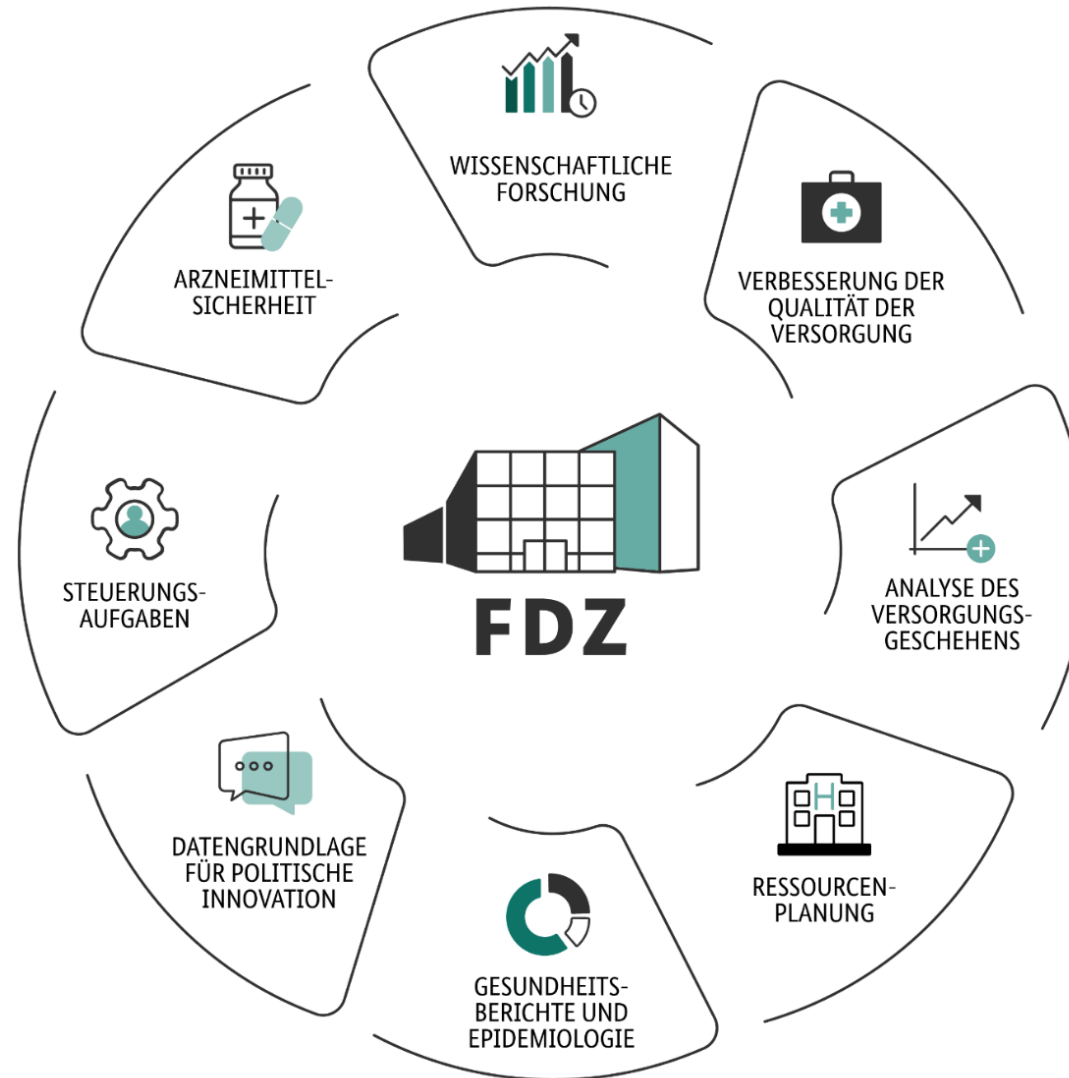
WISSENSCHAFTLICHE FORSCHUNG

VERBESSERUNG DER QUALITÄT DER VERSORGUNG

ANALYSE DES VERSORGUNGS-GESCHEHENS

RESSOURCEN-PLANUNG

GESUNDHEITS-BERICHTE UND EPIDEMIOLOGIE

DATENGRUNDLAGE FÜR POLITISCHE INNOVATION

STEUERUNGS-AUFGABEN

ARZNEIMITTEL-SICHERHEIT

FDZ